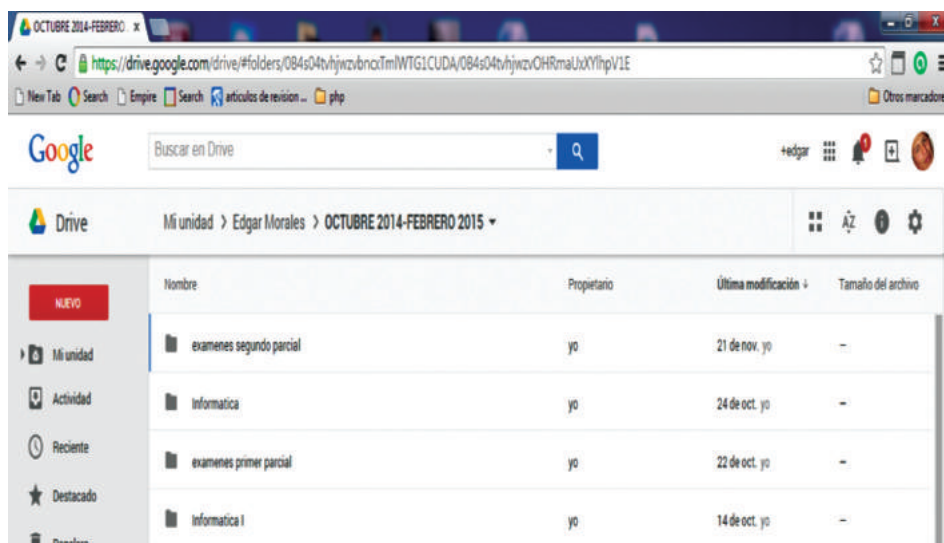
OCTUBRE 2014-FEBRERO × 

https://drive.google.com/drive/#folders/0B4s04tvhjwzvbncxTmlWTG1CUDA/0B4s04tvhjwzvOHRmaUxXYlhpV1E

New Tab Search Empire Search articulos de revision ... php

Otros marcadores

Google

Buscar en Drive

+edgar

Drive

Mi unidad > Edgar Morales > OCTUBRE 2014-FEBRERO 2015 ▾

NUEVO

Mi unidad

Actividad

Reciente

Destacado

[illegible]

| Nombre | Propietario | Última modificación ↓ | Tamaño del archivo |
|---|---|---|---|
| examenes segundo parcial | yo | 21 de nov. yo | – |
| Informatica | yo | 24 de oct. yo | – |
| examenes primer parcial | yo | 22 de oct. yo | – |
| Informatica I | yo | 14 de oct. yo | – |